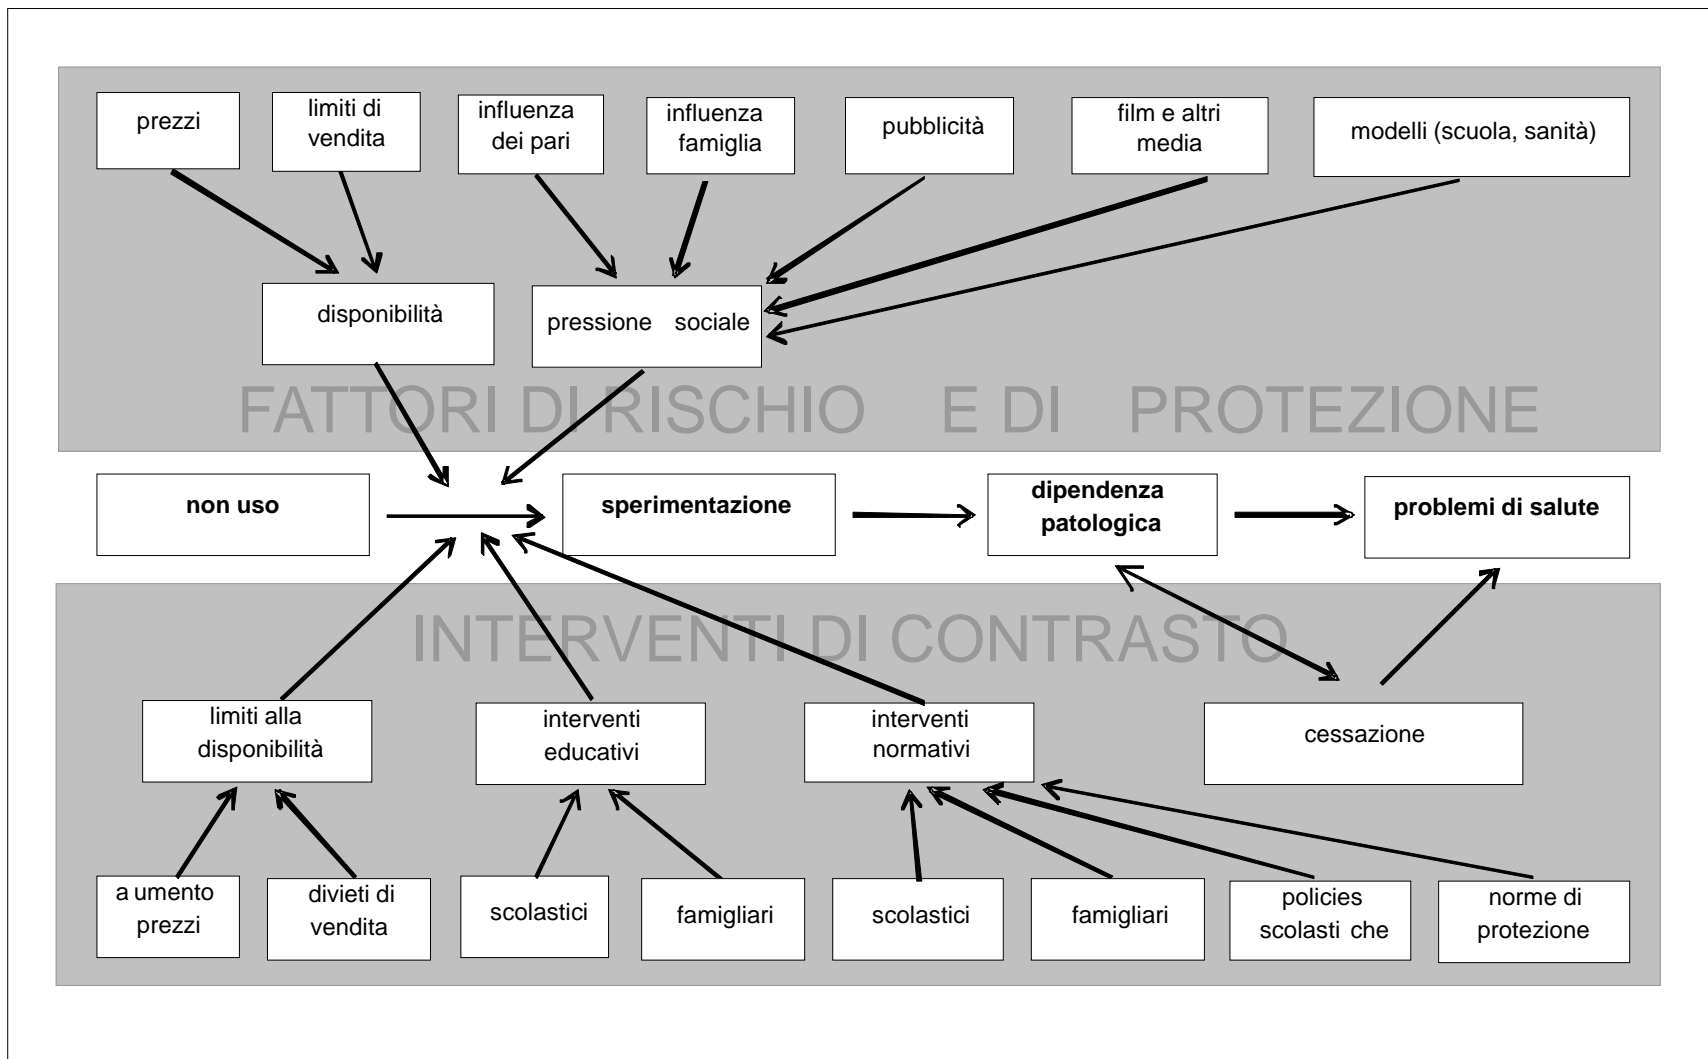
prezzi

limiti di vendita

influenza dei pari

influenza famiglia

pubblicità

film e altri media

modelli (scuola, sanità)

disponibilità

pressione sociale

FATTORI DI RISCHIO E DI PROTEZIONE

non uso

sperimentazione

dipendenza patologica

problemi di salute

INTERVENTI DI CONTRASTO

limiti alla disponibilità

interventi educativi

interventi normativi

cessazione

a umento prezzi

divieti di vendita

scolastici

famigliari

scolastici

famigliari

policies scolasti che

norme di protezione